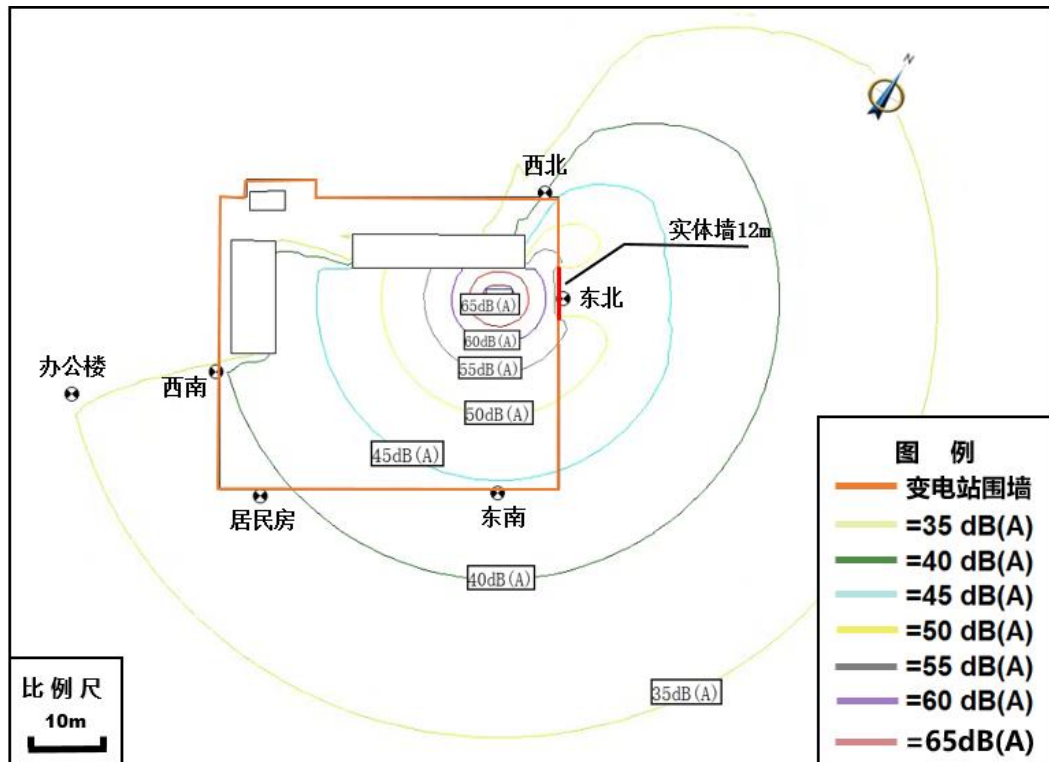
N

西北

实体墙12m

65dB(A)

60dB(A)

55dB(A)

东北

办公楼

西南

50dB(A)

45dB(A)

居民房

东南

40dB(A)

35dB(A)

图 例

变电站围墙

=35 dB(A)

=40 dB(A)

=45 dB(A)

=50 dB(A)

=55 dB(A)

=60 dB(A)

=65dB(A)

比 例 尺

10m